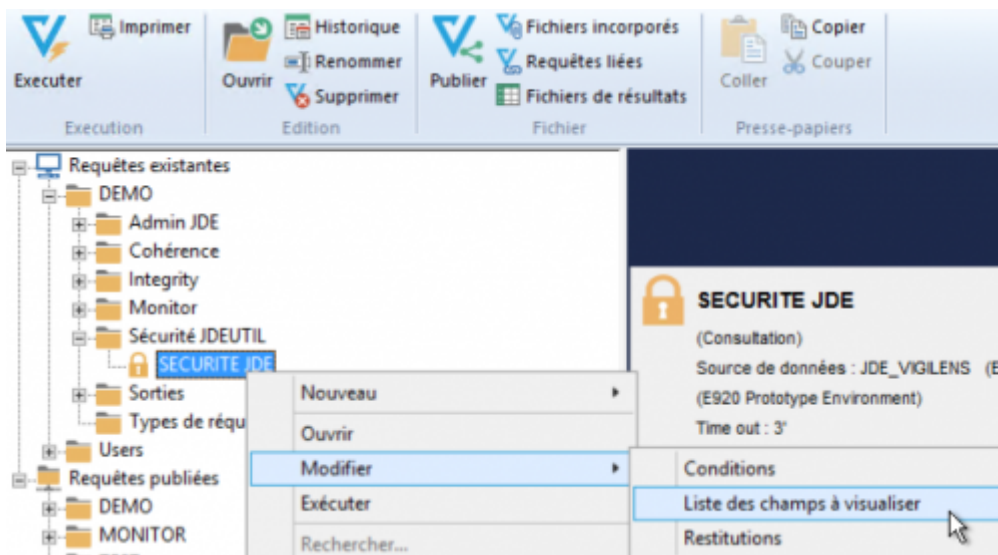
Executer
Imprimer
Execution
Ouvrir
Historique
Renommer
Supprimer
Edition
Publier
Fichiers incorporés
Requêtes liées
Fichiers de résultats
Fichier
Coller
Copier
Couper
Presse-papiers

Requêtes existantes
DEMO
Admin JDE
Cohérence
Integrity
Monitor
Sécurité JDEUTIL
SECURITE JDE
Sorties
Types de requ
Users
Requêtes publiées
DEMO
MONITOR

SECURITE JDE
(Consultation)
Source de données : JDE_VIGILENS (E
(E920 Prototype Environment)
Time out : 3'

Nouveau
Ouvrir
Modifier
Exécuter
Rechercher...

Conditions
Liste des champs à visualiser
Restitutions